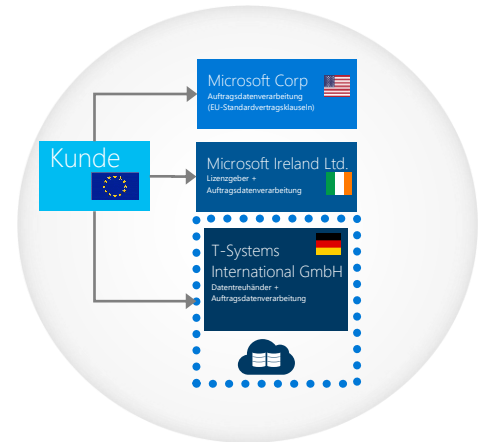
Kunde

Microsoft Corp
Auftragsdatenverarbeitung
(EU-Standardvertragsklauseln)

Microsoft Ireland Ltd.
Lizenzgeber +
Auftragsdatenverarbeitung

T-Systems
International GmbH
Datentreuhänder +
Auftragsdatenverarbeitung